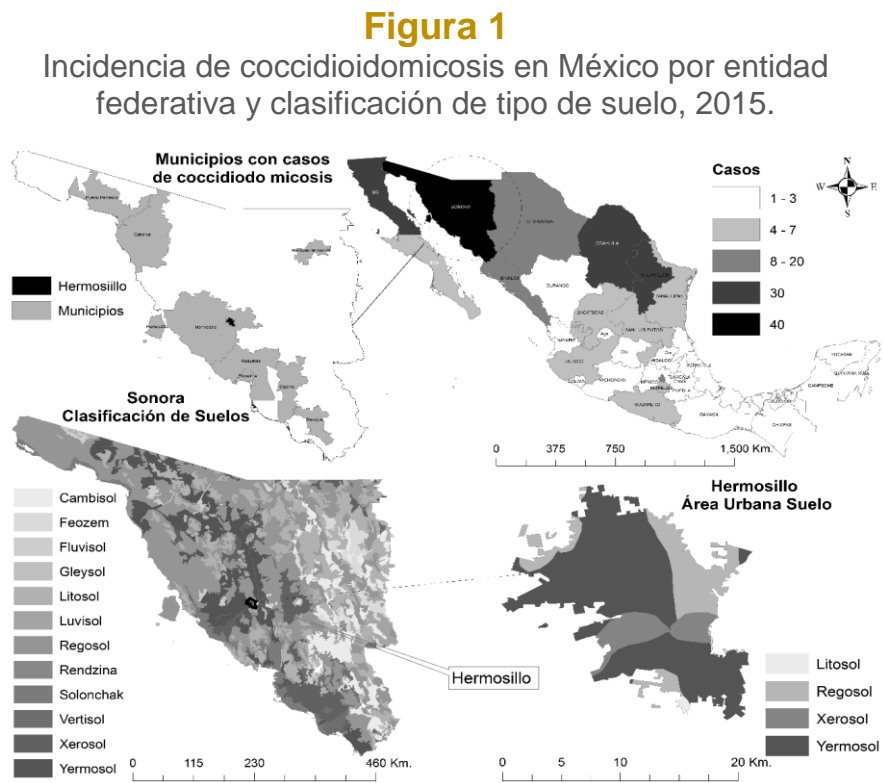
Figura 1

Incidencia de coccidioidomicosis en México por entidad federativa y clasificación de tipo de suelo, 2015.

Municipios con casos de coccidiodo micosis

Hermosiillo
Municipios

Casos
1 - 3
4 - 7
8 - 20
30
40

N
W E
S

SONORA
COAHUILA

0 375 750 1,500 Km.

Sonora
Clasificación de Suelos

Cambisol
Feozem
Fluvisol
Gleysol
Litosol
Luvisol
Regosol
Rendzina
Solonchak
Vertisol
Xerosol
Yermosol

Hermosillo

0 115 230 460 Km.

Hermosillo
Área Urbana Suelo

Litosol
Regosol
Xerosol
Yermosol

0 5 10 20 Km.